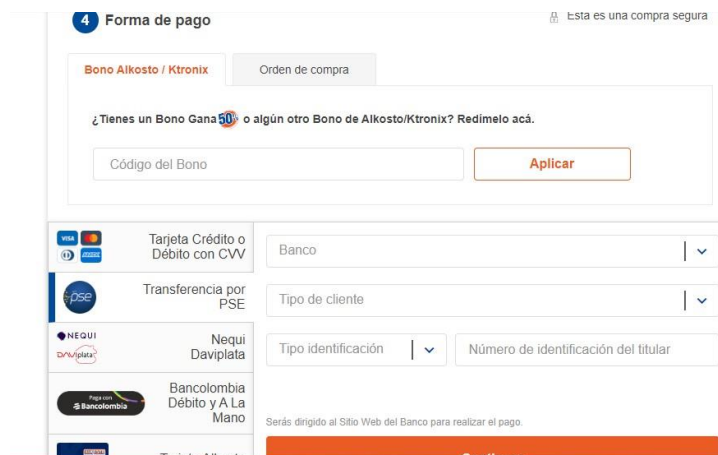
4 Forma de pago

Esta es una compra segura

Bono Alkosto / Ktronix

Orden de compra

¿Tienes un Bono Gana 50 o algún otro Bono de Alkosto/Ktronix? Redímelo acá.

Código del Bono

Aplicar

VISA

Tarjeta Crédito o Débito con CVV

Banco

pse

Transferencia por PSE

Tipo de cliente

NEQUI

Daviplata

Nequi Daviplata

Tipo identificación

Número de identificación del titular

Paga con Bancolombia

Bancolombia Débito y A La Mano

Serás dirigido al Sitio Web del Banco para realizar el pago.

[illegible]